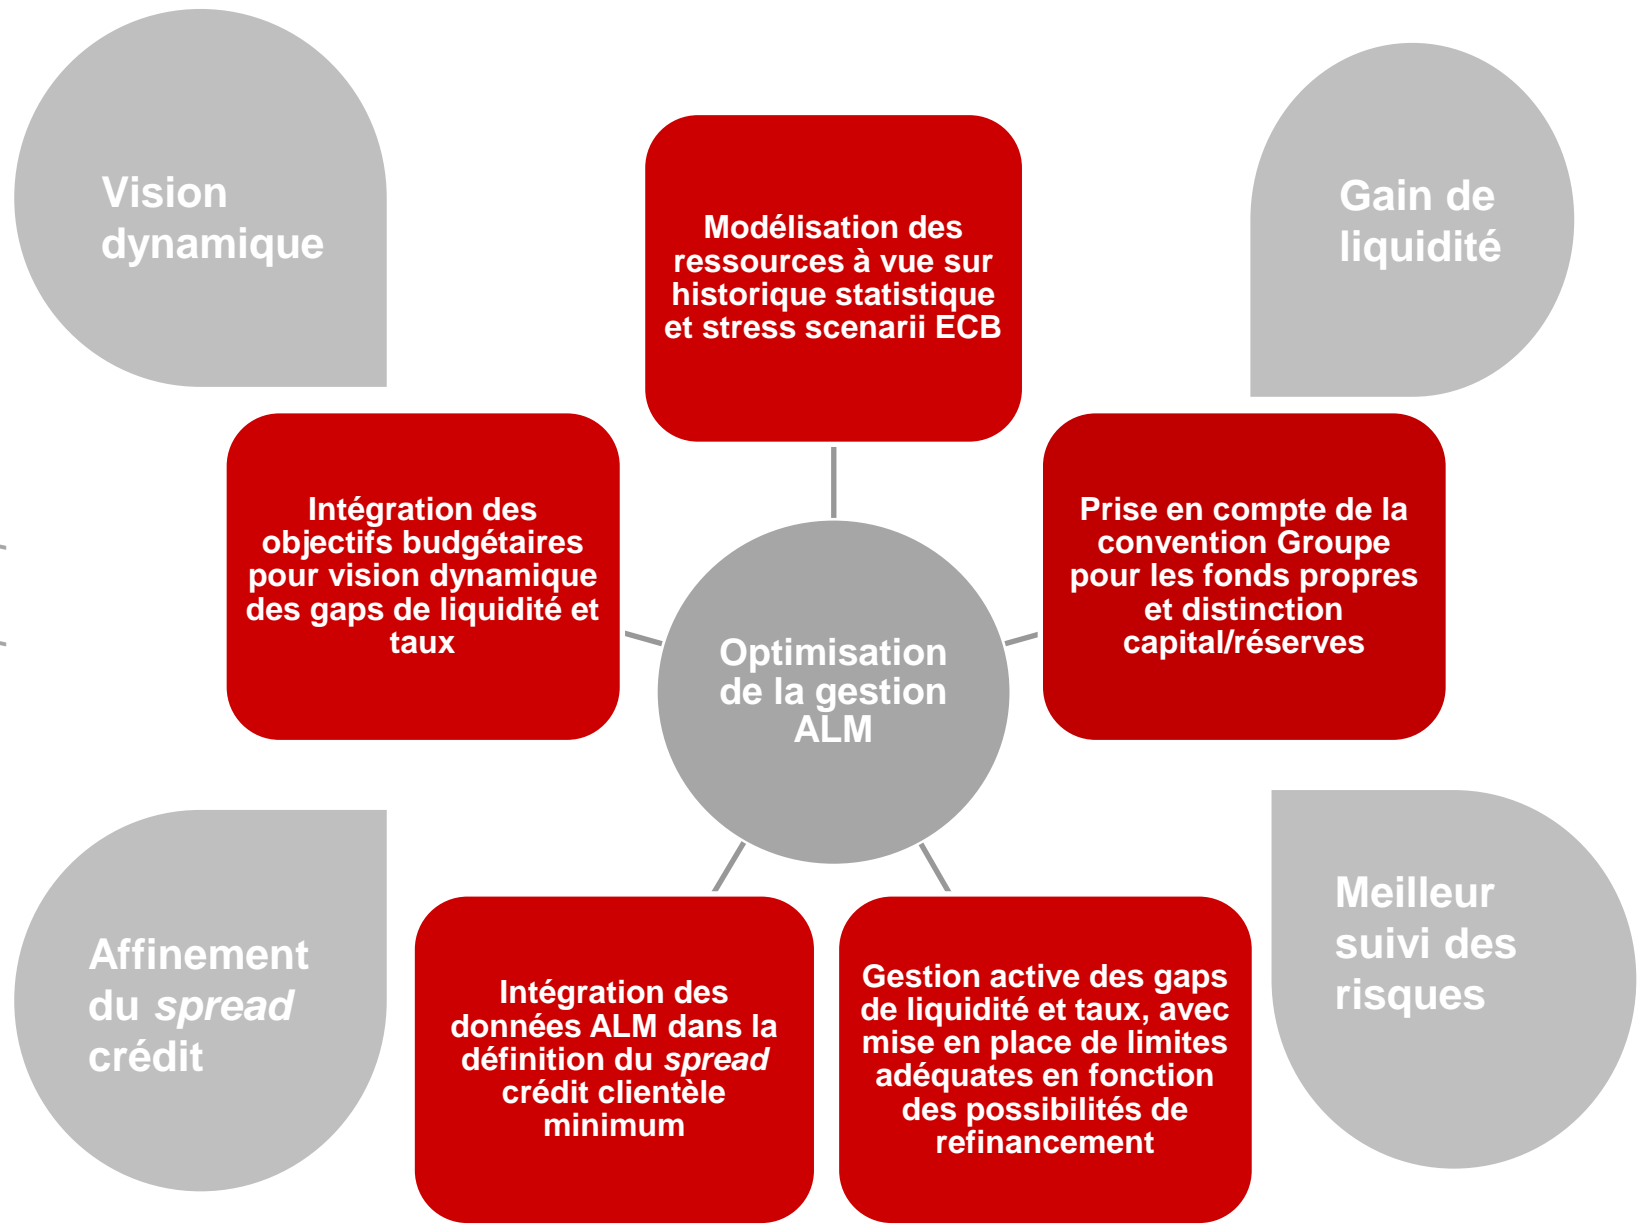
Vision dynamique

Modélisation des ressources à vue sur historique statistique et stress scenarii ECB

Gain de liquidité

Intégration des objectifs budgétaires pour vision dynamique des gaps de liquidité et taux

Optimisation de la gestion ALM

Prise en compte de la convention Groupe pour les fonds propres et distinction capital/réserves

Affinement du *spread* crédit

Intégration des données ALM dans la définition du *spread* crédit clientèle minimum

Gestion active des gaps de liquidité et taux, avec mise en place de limites adéquates en fonction des possibilités de refinancement

Meilleur suivi des risques